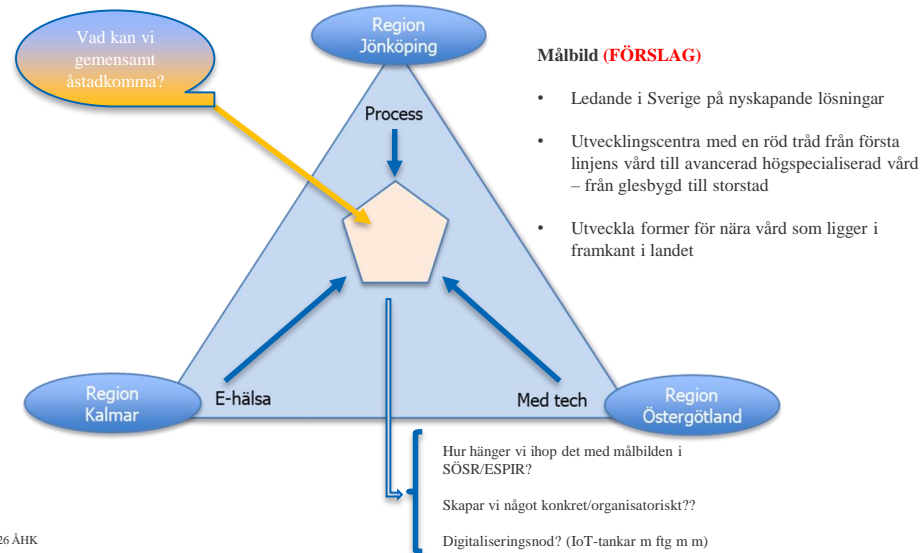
Vad kan vi gemensamt åstadkomma?

Region Jönköping

Process

Region Kalmar

E-hälsa

Med tech

Region Östergötland

Målbild (FÖRSLAG)

• Ledande i Sverige på nyskapande lösningar

• Utvecklingscentra med en röd tråd från första linjens vård till avancerad högspecialiserad vård – från glesbygd till storstad

• Utveckla former för nära vård som ligger i framkant i landet

Hur hänger vi ihop det med målbilden i SÖSR/ESPIR?

Skapar vi något konkret/organisatoriskt??

Digitaliseringsnod? (IoT-tankar m ftg m m)

26 ÅHK